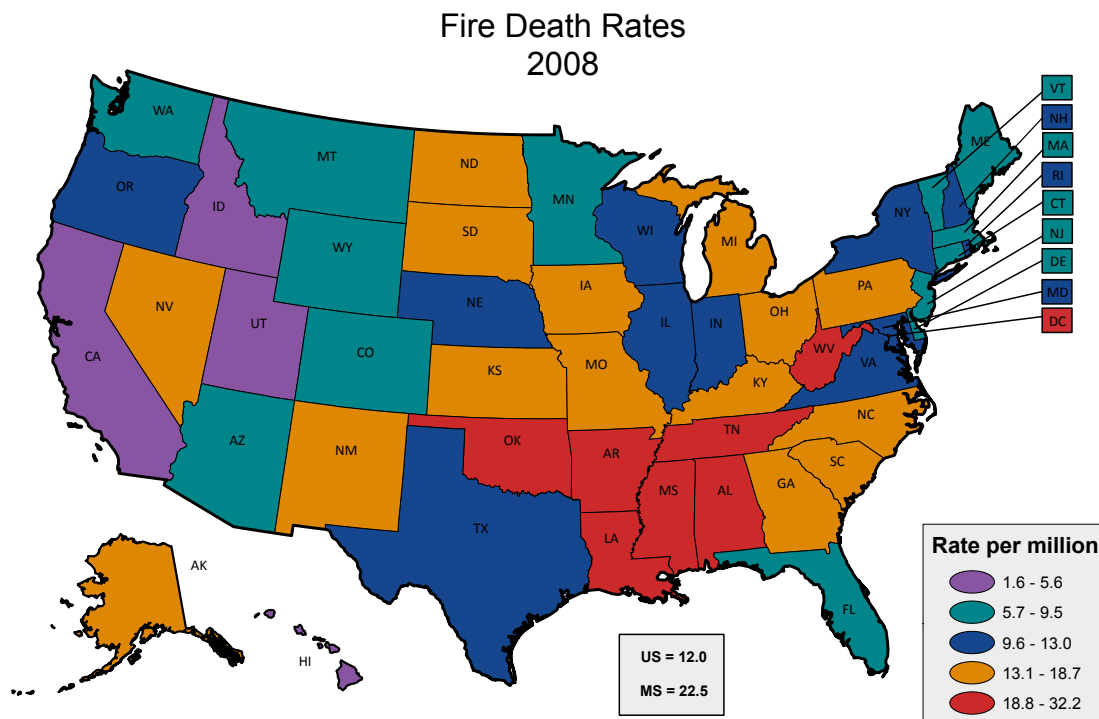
Fire Death Rates
2008

WA
OR
CA
ID
NV
MT
WY
UT
AZ
CO
NM
ND
SD
NE
KS
OK
TX
MN
IA
MO
AR
LA
WI
IL
MI
IN
OH
KY
TN
MS
AL
GA
FL
SC
NC
VA
WV
PA
NY
ME
AK
HI

VT
NH
MA
RI
CT
NJ
DE
MD
DC

US = 12.0
MS = 22.5

Rate per million
1.6 - 5.6
5.7 - 9.5
9.6 - 13.0
13.1 - 18.7
18.8 - 32.2